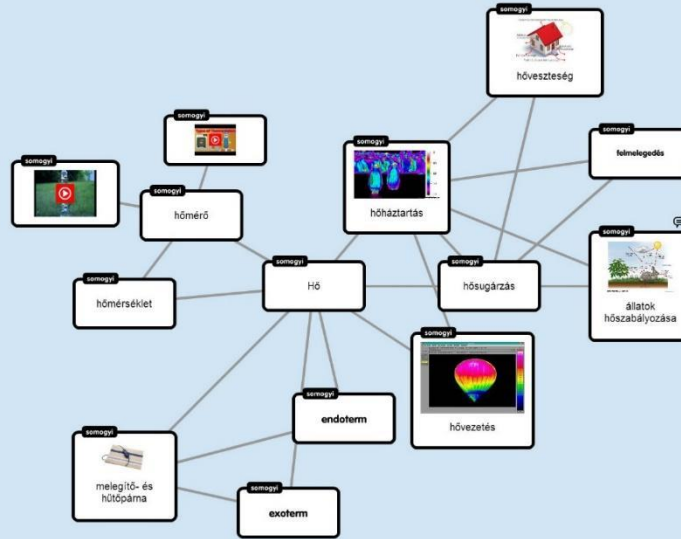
somogyi
hőveszteség

somogyi
felmelegedés

somogyi
hőháztartás

somogyi

somogyi

somogyi
hőmérő

somogyi
hőmérséklet

somogyi
Hő

somogyi
hősugárzás

somogyi
állatok hőszabályozása

somogyi
hővezetés

somogyi
endoterm

somogyi
melegítő- és hűtőpárna

somogyi
exoterm